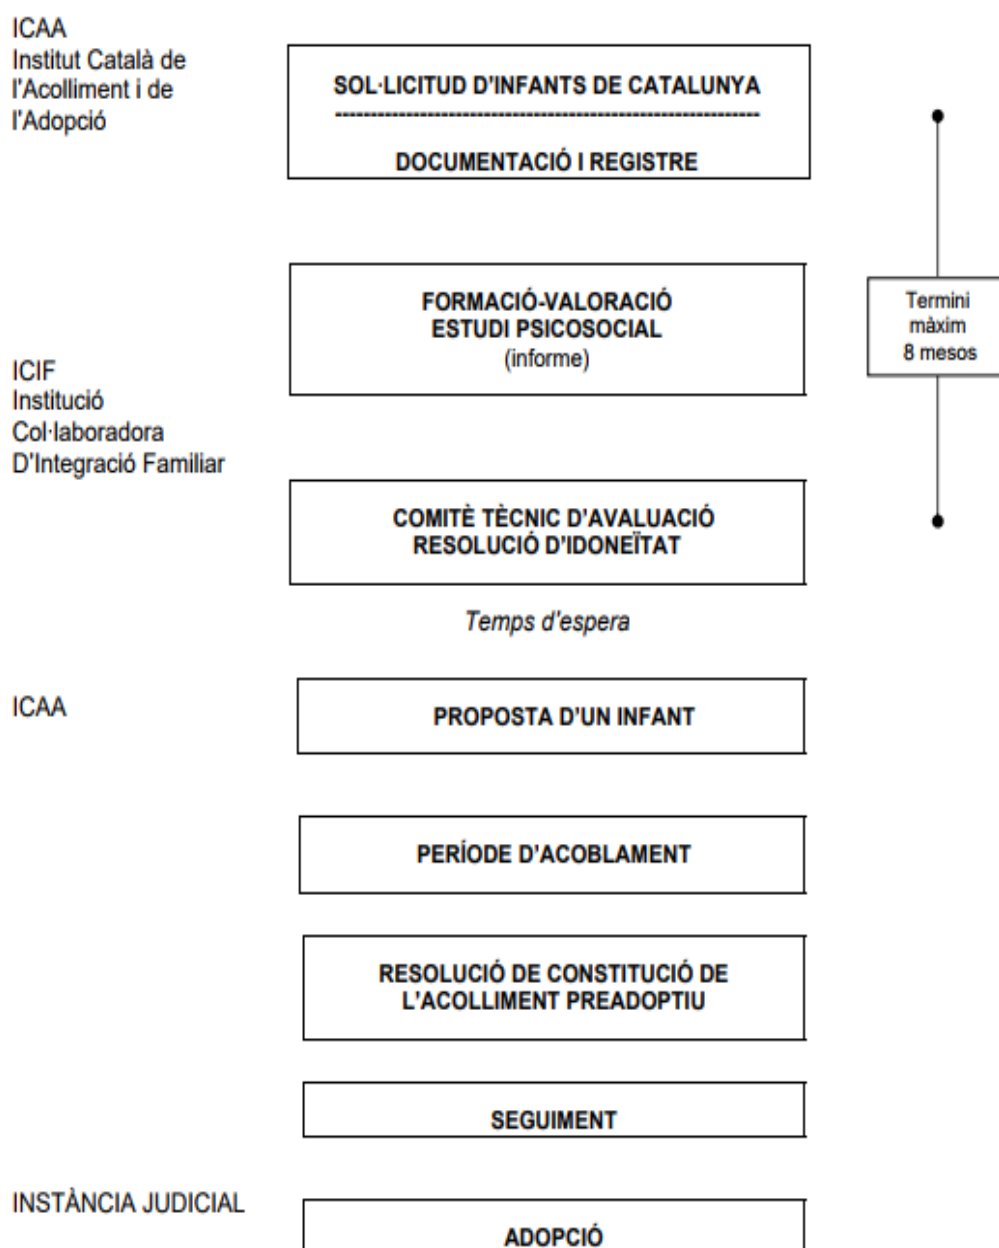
ICAA
Institut Català de l'Acolliment i de l'Adopció

SOL·LICITUD D'INFANTS DE CATALUNYA

DOCUMENTACIÓ I REGISTRE

FORMACIÓ-VALORACIÓ
ESTUDI PSICOSOCIAL
(informe)

Termini màxim 8 mesos

ICIF
Institució Col·laboradora D'Integració Familiar

COMITÈ TÈCNIC D'AVALUACIÓ
RESOLUCIÓ D'IDONEÏTAT

Temps d'espera

ICAA

PROPOSTA D'UN INFANT

PERÍODE D'ACOBLAMENT

RESOLUCIÓ DE CONSTITUCIÓ DE L'ACOLLIMENT PREADOPTIU

SEGUIMENT

INSTÀNCIA JUDICIAL

ADOPCIÓ